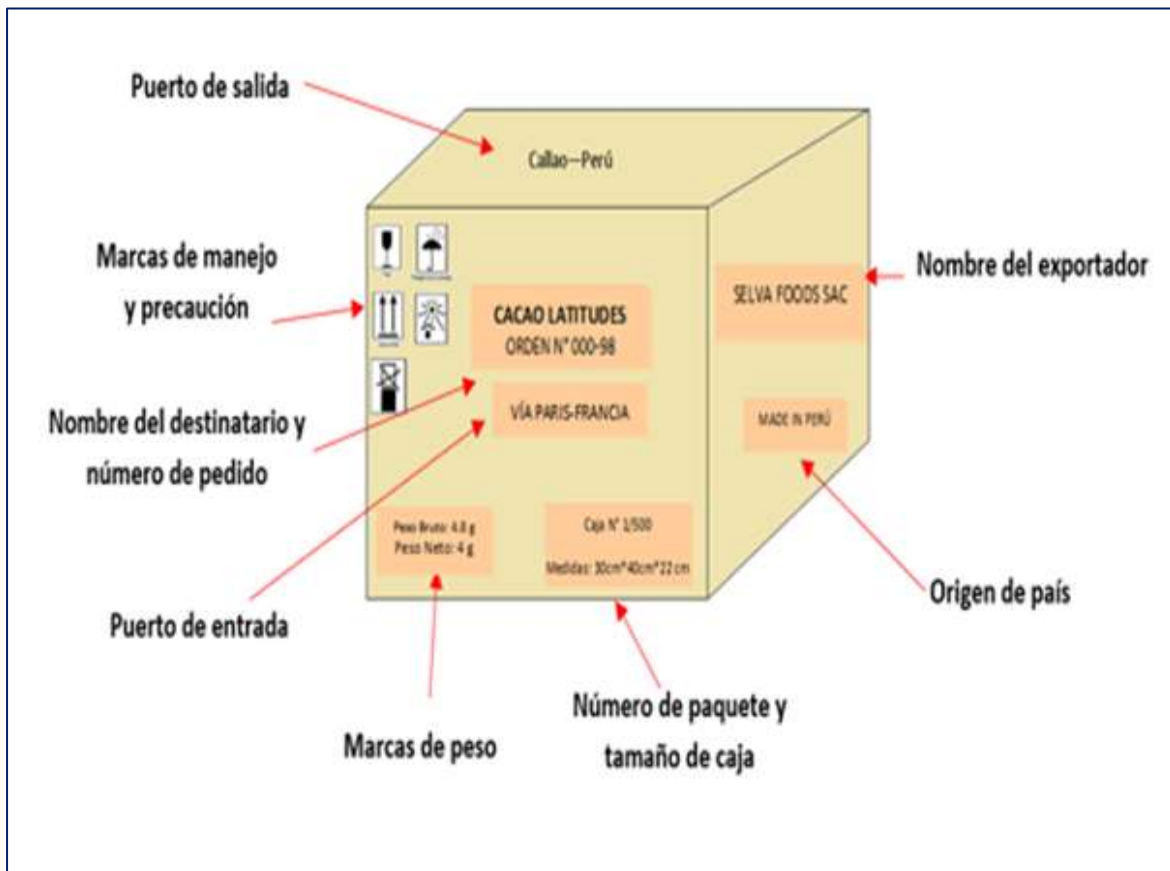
Puerto de salida

Callao—Perú

Marcas de manejo y precaución

Nombre del exportador

SELVA FOODS SAC

CACAO LATITUDES
ORDEN N° 000-98

Nombre del destinatario y número de pedido

VÍA PARIS-FRANCIA

MADE IN PERÚ

Peso Bruto: 4.8 g
Peso Neto: 4 g

Caja N° 1/500
Medidas: 30cm*40cm*22 cm

Puerto de entrada

Origen de país

Número de paquete y tamaño de caja

Marcas de peso